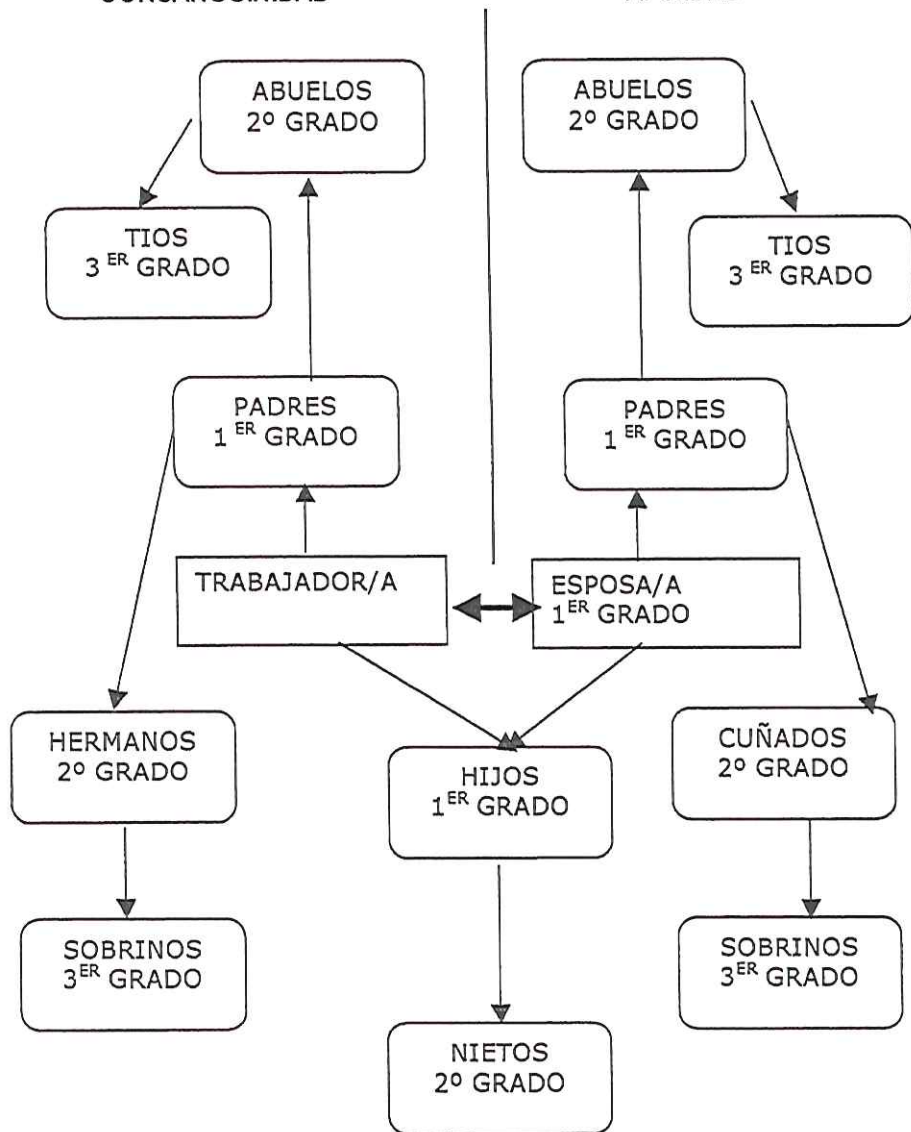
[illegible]

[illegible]

ABUELOS 2º GRADO

TIOS 3 $^{ER}$ GRADO

ABUELOS 2º GRADO

TIOS 3 $^{ER}$ GRADO

PADRES 1 $^{ER}$ GRADO

PADRES 1 $^{ER}$ GRADO

TRABAJADOR/A

ESPOSA/A 1$^{ER}$ GRADO

HERMANOS 2º GRADO

HIJOS 1$^{ER}$ GRADO

CUÑADOS 2º GRADO

SOBRINOS 3$^{ER}$ GRADO

SOBRINOS 3$^{ER}$ GRADO

NIETOS 2º GRADO